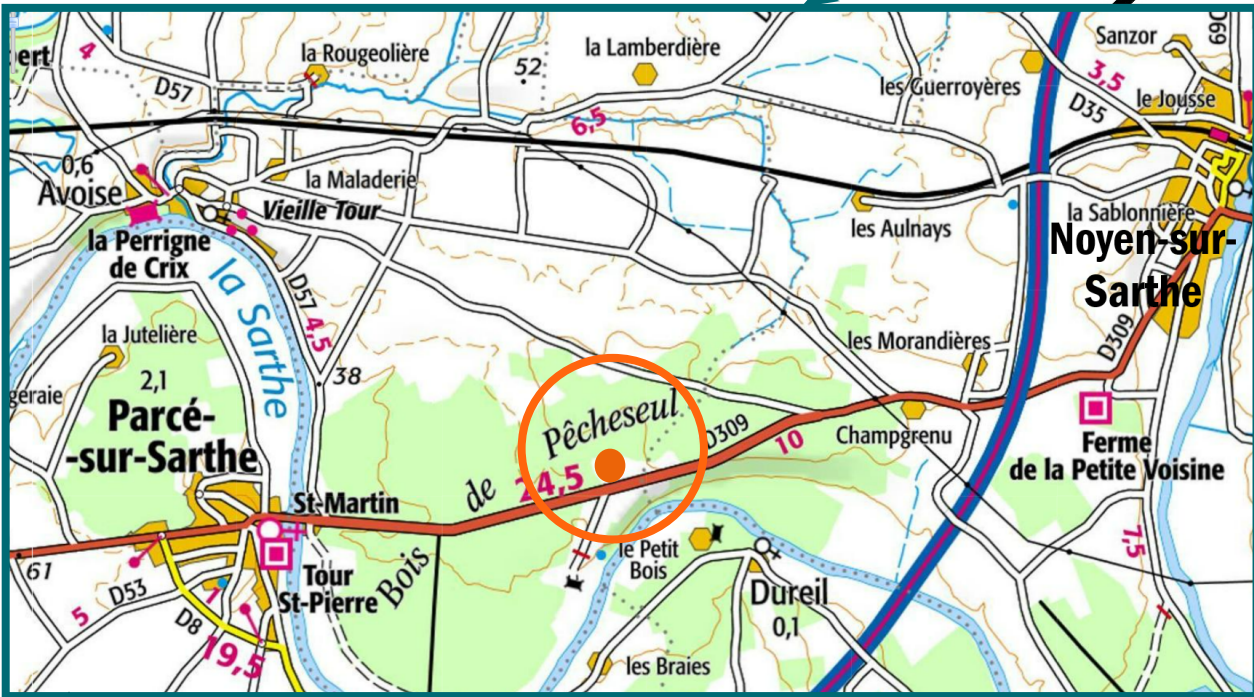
ert
4
la Rougeolière
D57
52
la Lamberdière
Sanzor
690
les Guerroyères
3,5
le Jousse
D35
6,5
0,6
Avoise
la Maladerie
Vieille Tour
la Perrigne de Crix
les Aulnays
la Sablonnière
Noyen-sur-Sarthe
la Sarthe
D57
4,5
la Jutelière
geraie
2,1
Parcé-sur-Sarthe
38
les Morandières
D309
Pêcheseul
D309
10
Champgrenu
Ferme de la Petite Voisine
de
24,5
St-Martin
Bois
le Petit Bois
Dureil
0,1
7,5
61
D53
5
D8
7
19,5
Tour St-Pierre
les Braies